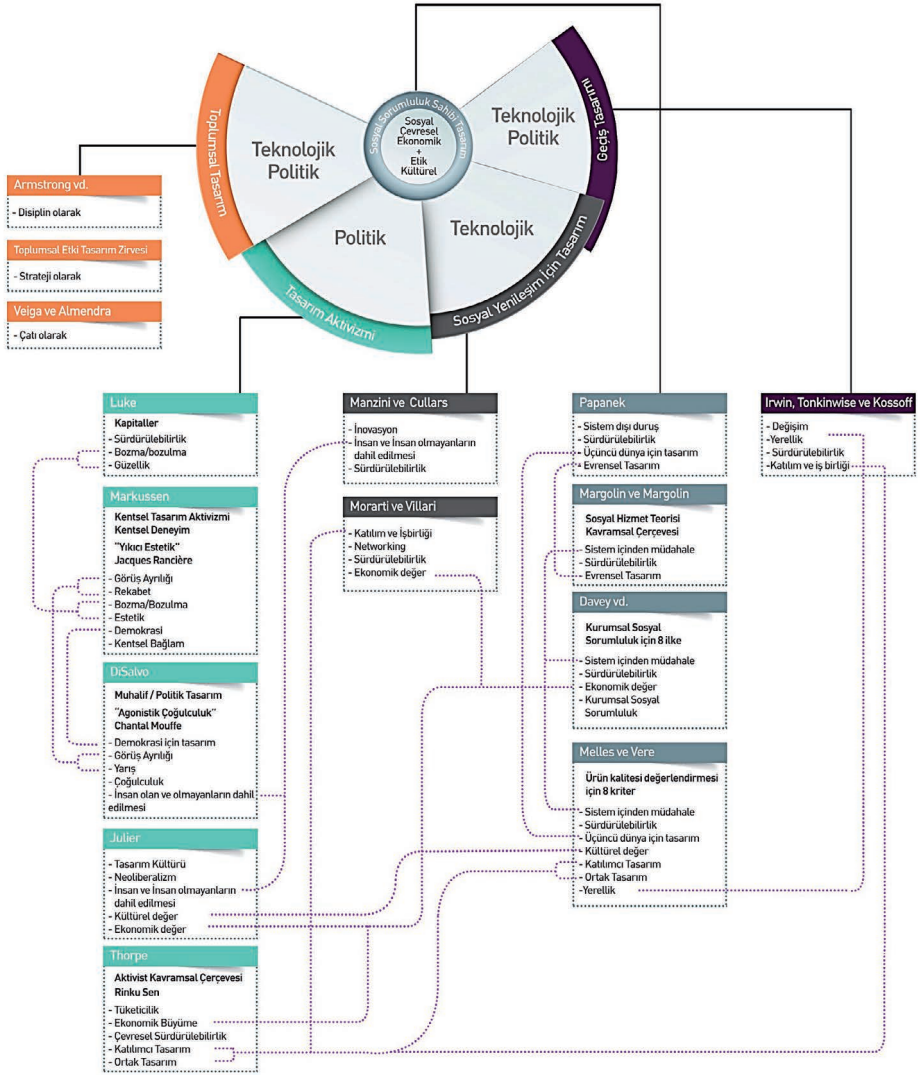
Sosyal Sorumluluk Sahibi Tasarım

Sosyal
Çevresel
Ekonomik
+
Etik
Kültürel

Toplumsal Tasarım

Teknolojik Politik

Politik

Teknolojik

Teknolojik Politik

Geçiş Tasarımı

Tasarım Aktivizmi

Sosyal Yenileşim İçin Tasarım

Armstrong vd.
- Disiplin olarak

Toplumsal Etki Tasarım Zirvesi
- Strateji olarak

Veiga ve Almendra
- Çatı olarak

Luke
Kapitaller
- Sürdürülebilirlik
- Bozma/bozulma
- Güzellik

Markussen
Kentsel Tasarım Aktivizmi
Kentsel Deneyim
"Yıkıcı Estetik"
Jacques Rancière
- Görüş Ayrılığı
- Rekabet
- Bozma/Bozulma
- Estetik
- Demokrasi
- Kentsel Bağlam

DiSalvo
Muhalif / Politik Tasarım
"Agonistik Çoğulculuk"
Chantal Mouffe
- Demokrasi için tasarım
- Görüş Ayrılığı
- Yarış
- Çoğulculuk
- İnsan olan ve olmayanların dahil edilmesi

Julier
- Tasarım Kültürü
- Neoliberalizm
- İnsan ve İnsan olmayanların dahil edilmesi
- Kültürel değer
- Ekonomik değer

Thorpe
Aktivist Kavramsal Çerçevesi
Rinku Sen
- Tüketicilik
- Ekonomik Büyüme
- Çevresel Sürdürülebilirlik
- Katılımcı Tasarım
- Ortak Tasarım

Manzini ve Cullars
- İnovasyon
- İnsan ve İnsan olmayanların dahil edilmesi
- Sürdürülebilirlik

Morarti ve Villari
- Katılım ve İşbirliği
- Networking
- Sürdürülebilirlik
- Ekonomik değer

Papanek
- Sistem dışı duruş
- Sürdürülebilirlik
- Üçüncü dünya için tasarım
- Evrensel Tasarım

Margolin ve Margolin
Sosyal Hizmet Teorisi
Kavramsal Çerçevesi
- Sistem içinden müdahale
- Sürdürülebilirlik
- Evrensel Tasarım

Davey vd.
Kurumsal Sosyal Sorumluluk için 8 ilke
- Sistem içinden müdahale
- Sürdürülebilirlik
- Ekonomik değer
- Kurumsal Sosyal Sorumluluk

Melles ve Vere
Ürün kalitesi değerlendirmesi için 8 kriter
- Sistem içinden müdahale
- Sürdürülebilirlik
- Üçüncü dünya için tasarım
- Kültürel değer
- Katılımcı Tasarım
- Ortak Tasarım
-Yerellik

Irwin, Tonkinwise ve Kossoff
- Değişim
-Yerellik
- Sürdürülebilirlik
-Katılım ve iş birliği